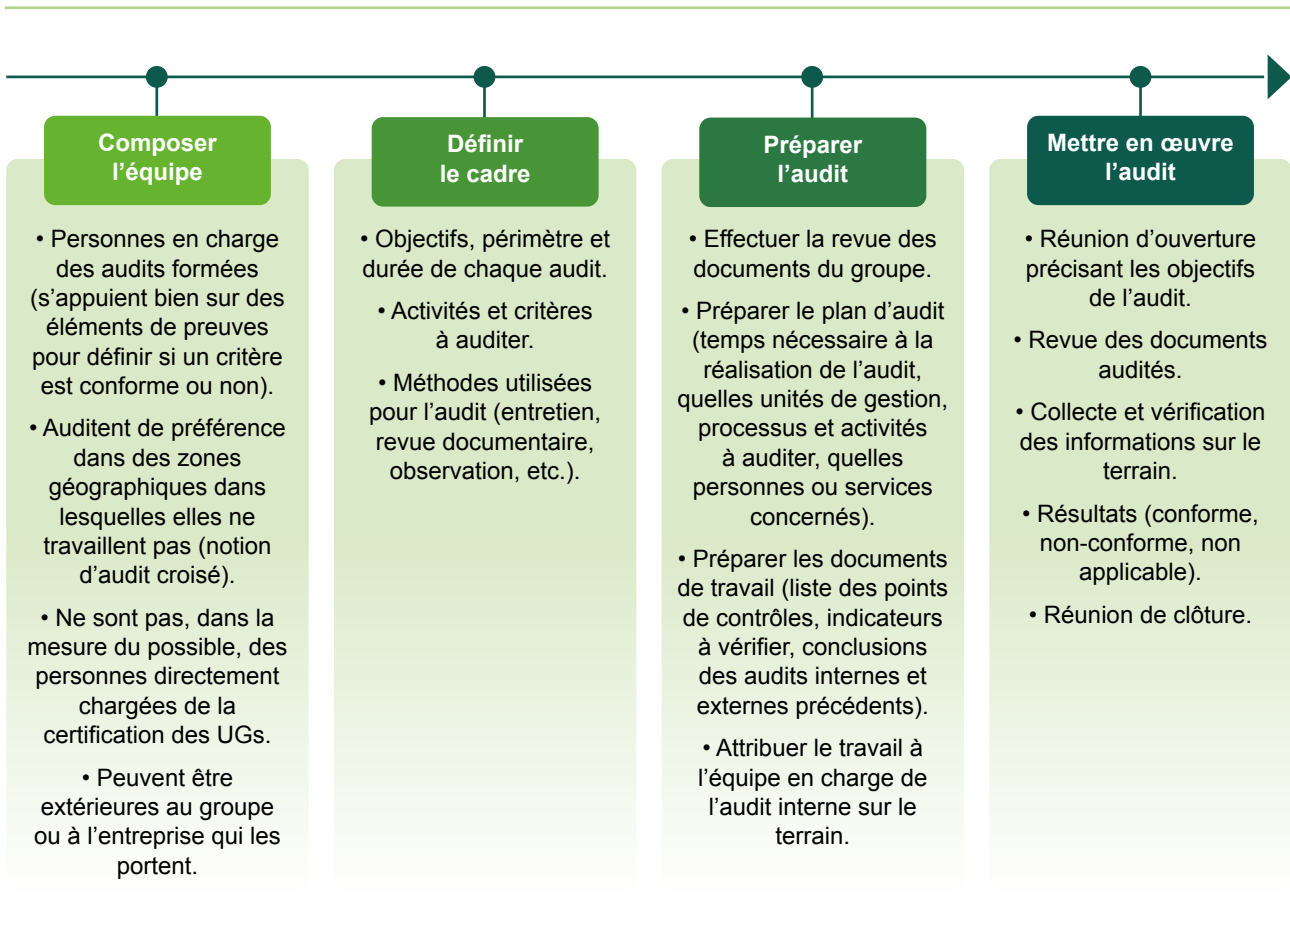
Composer l’équipe

• Personnes en charge des audits formées (s’appuient bien sur des éléments de preuves pour définir si un critère est conforme ou non).

• Auditent de préférence dans des zones géographiques dans lesquelles elles ne travaillent pas (notion d’audit croisé).

• Ne sont pas, dans la mesure du possible, des personnes directement chargées de la certification des UGs.

• Peuvent être extérieures au groupe ou à l’entreprise qui les portent.

Définir le cadre

• Objectifs, périmètre et durée de chaque audit.

• Activités et critères à auditer.

• Méthodes utilisées pour l’audit (entretien, revue documentaire, observation, etc.).

Préparer l’audit

• Effectuer la revue des documents du groupe.

• Préparer le plan d’audit (temps nécessaire à la réalisation de l’audit, quelles unités de gestion, processus et activités à auditer, quelles personnes ou services concernés).

• Préparer les documents de travail (liste des points de contrôles, indicateurs à vérifier, conclusions des audits internes et externes précédents).

• Attribuer le travail à l’équipe en charge de l’audit interne sur le terrain.

Mettre en œuvre l’audit

• Réunion d’ouverture précisant les objectifs de l’audit.

• Revue des documents audités.

• Collecte et vérification des informations sur le terrain.

• Résultats (conforme, non-conforme, non applicable).

• Réunion de clôture.